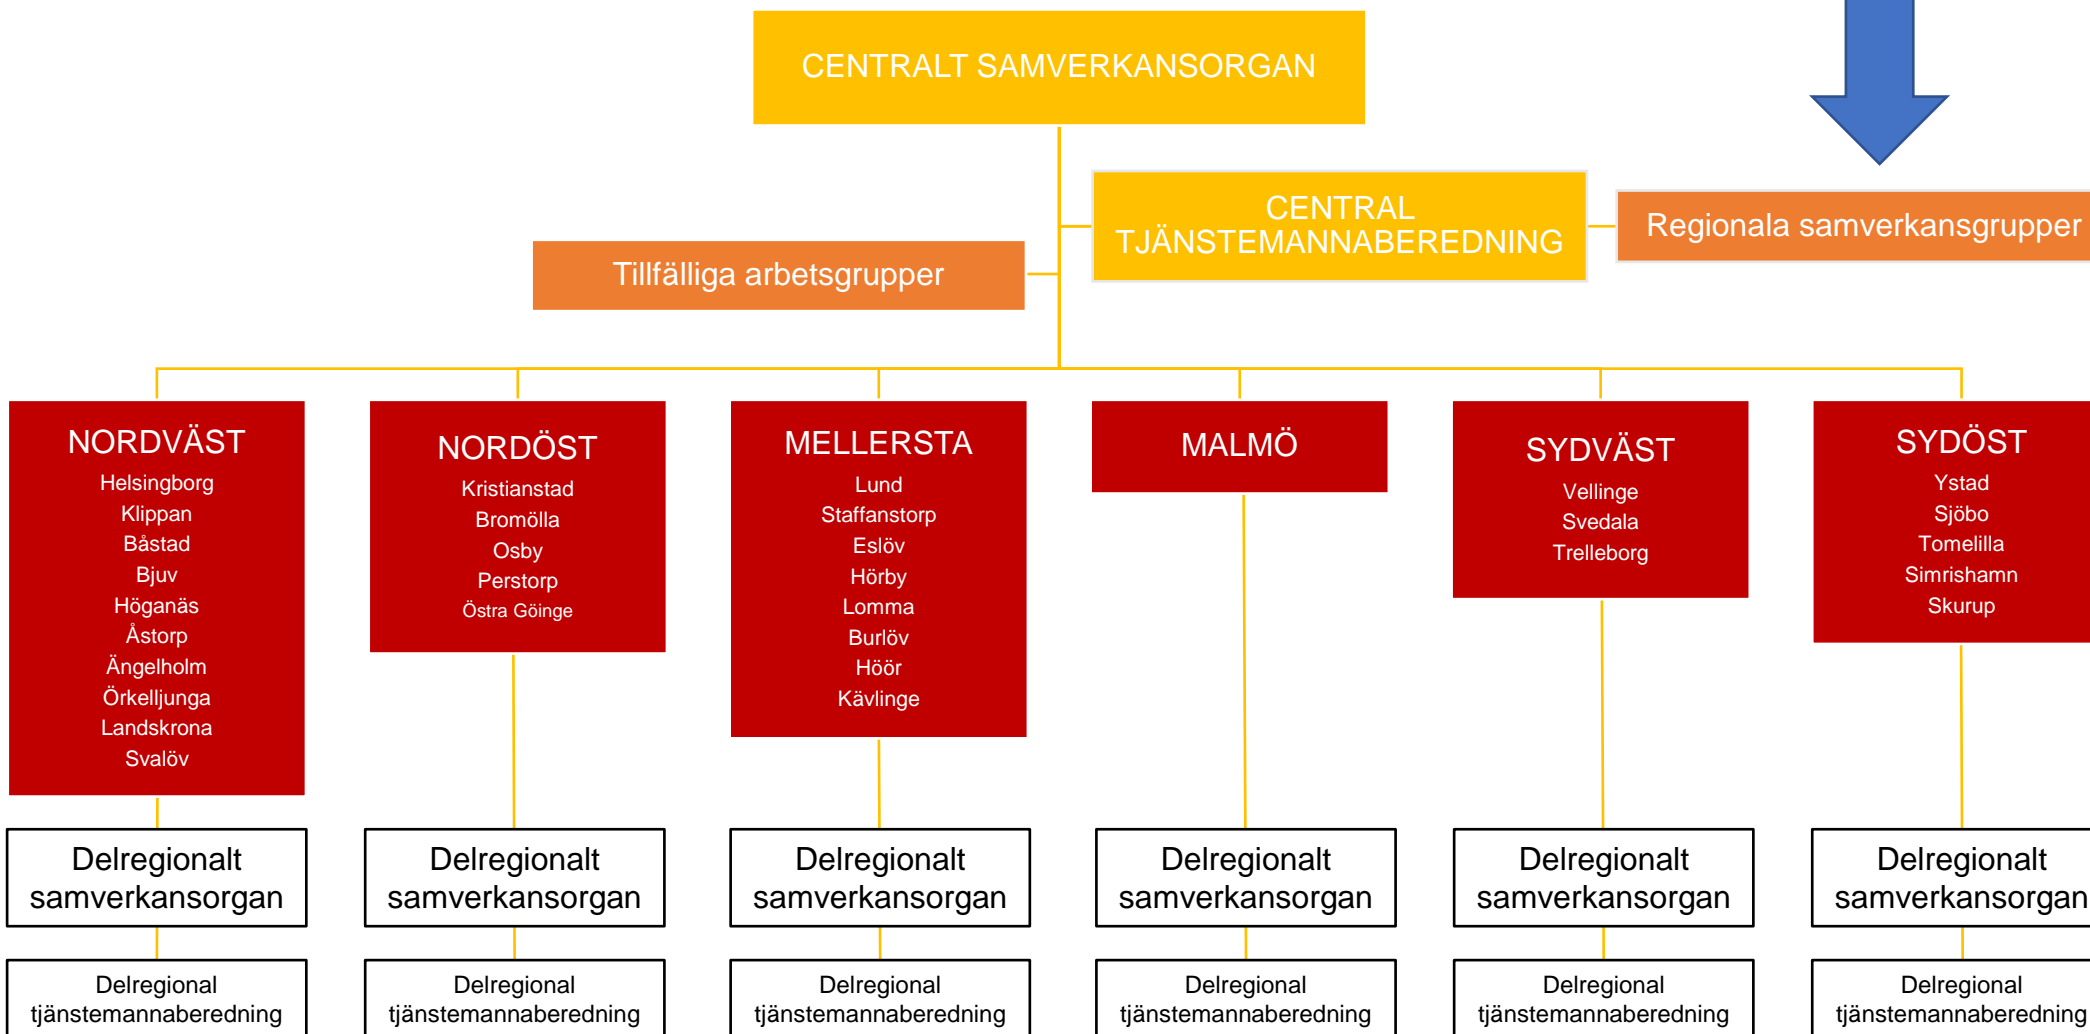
CENTRALT SAMVERKANSORGAN

CENTRAL TJÄNSTEMANNABEREDNING

Regionala samverkansgrupper

Tillfälliga arbetsgrupper

NORDVÄST
Helsingborg
Klippan
Båstad
Bjuv
Höganäs
Åstorp
Ängelholm
Örkelljunga
Landskrona
Svalöv

NORDÖST
Kristianstad
Bromölla
Osby
Perstorp
Östra Göinge

MELLERSTA
Lund
Staffanstorp
Eslöv
Hörby
Lomma
Burlöv
Höör
Kävlinge

MALMÖ

SYDVÄST
Vellinge
Svedala
Trelleborg

SYDÖST
Ystad
Sjöbo
Tomelilla
Simrishamn
Skurup

Delregionalt samverkansorgan

Delregionalt samverkansorgan

Delregionalt samverkansorgan

Delregionalt samverkansorgan

Delregionalt samverkansorgan

Delregionalt samverkansorgan

Delregional tjänstemannaberedning

Delregional tjänstemannaberedning

Delregional tjänstemannaberedning

Delregional tjänstemannaberedning

Delregional tjänstemannaberedning

Delregional tjänstemannaberedning